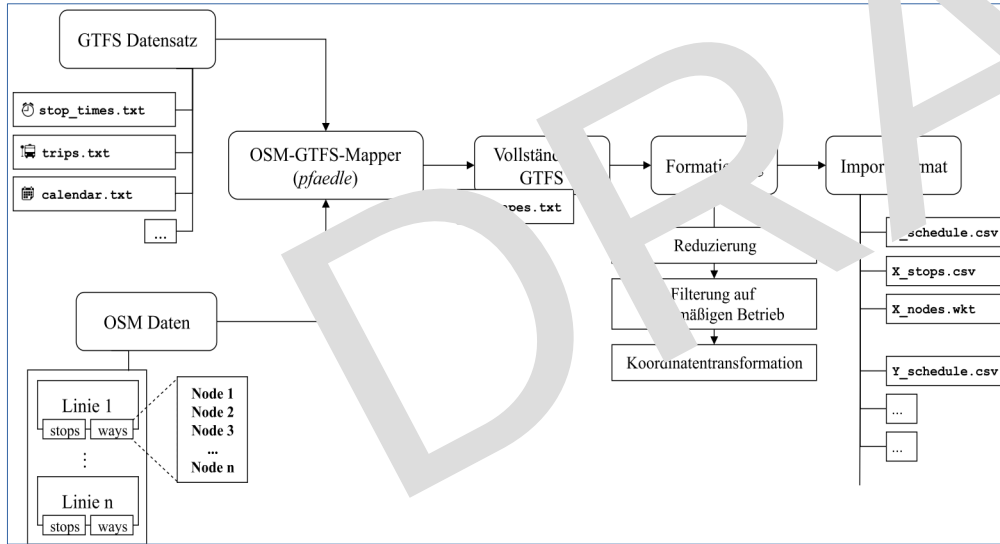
GTFS Datensatz

stop_times.txt

trips.txt

calendar.txt

...

OSM-GTFS-Mapper (*pfaedle*)

Vollstän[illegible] GTFS

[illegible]apes.txt

Formatio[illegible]

Impor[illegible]mat

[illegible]_schedule.csv

X_stops.csv

X_nodes.wkt

Y_schedule.csv

...

...

Reduzierung

Filterung auf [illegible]mäßigen Betrieb

Koordinatentransformation

OSM Daten

Linie 1

stops

ways

Node 1
Node 2
Node 3
...
Node n

⋮

Linie n

stops

ways

DRA